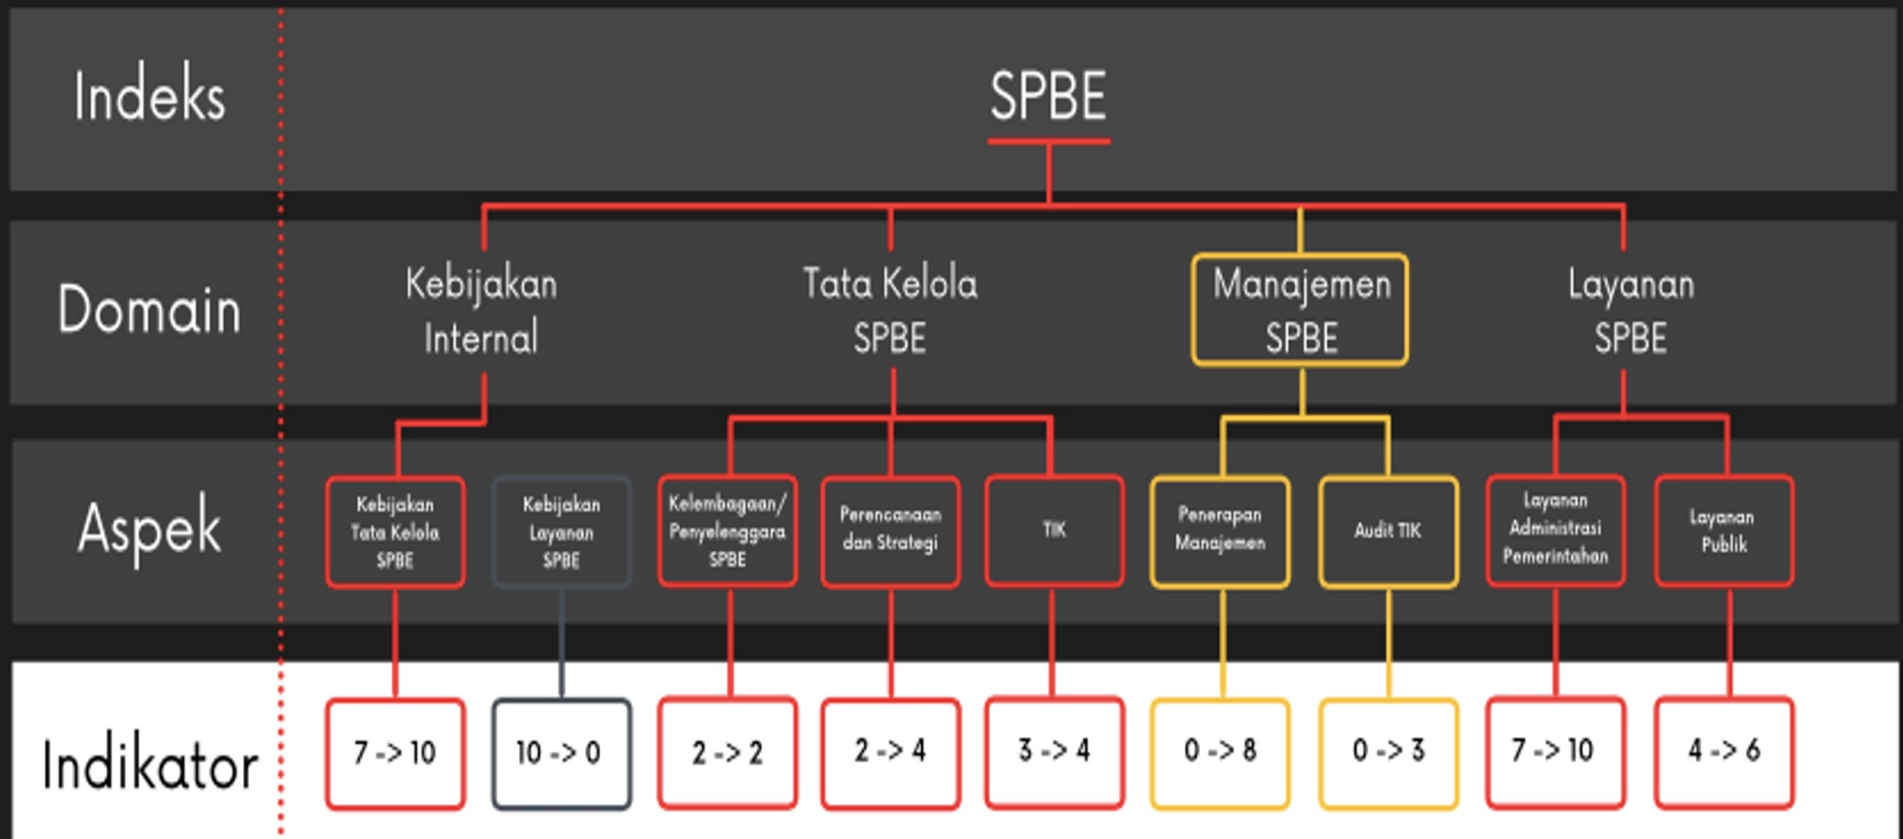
Indeks

SPBE

Domain

Kebijakan Internal

Tata Kelola SPBE

Manajemen SPBE

Layanan SPBE

Aspek

Kebijakan Tata Kelola SPBE

Kebijakan Layanan SPBE

Kelembagaan/ Penyelenggara SPBE

Perencanaan dan Strategi

TIK

Penerapan Manajemen

Audit TIK

Layanan Administrasi Pemerintahan

Layanan Publik

Indikator

7 -> 10

10 -> 0

2 -> 2

2 -> 4

3 -> 4

0 -> 8

0 -> 3

7 -> 10

4 -> 6